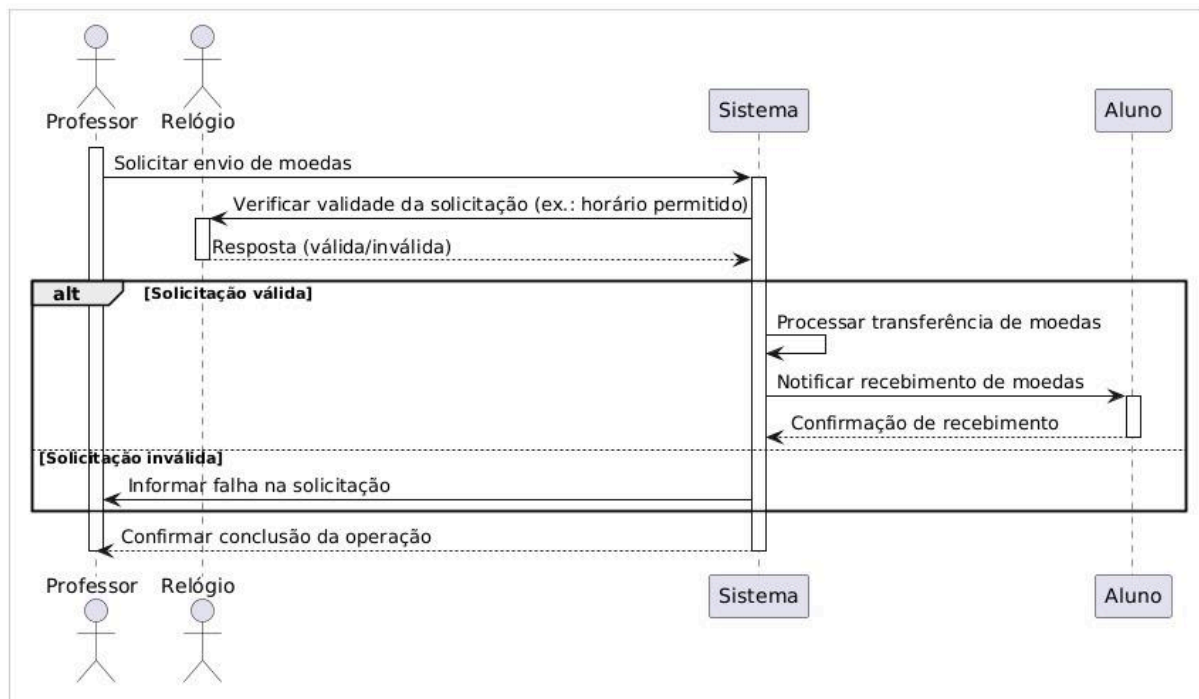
Professor
Relógio
Sistema
Aluno

Solicitar envio de moedas
Verificar validade da solicitação (ex.: horário permitido)
Resposta (válida/inválida)

alt
[Solicitação válida]
Processar transferência de moedas
Notificar recebimento de moedas
Confirmação de recebimento

[Solicitação inválida]
Informar falha na solicitação

Confirmar conclusão da operação

Professor
Relógio
Sistema
Aluno